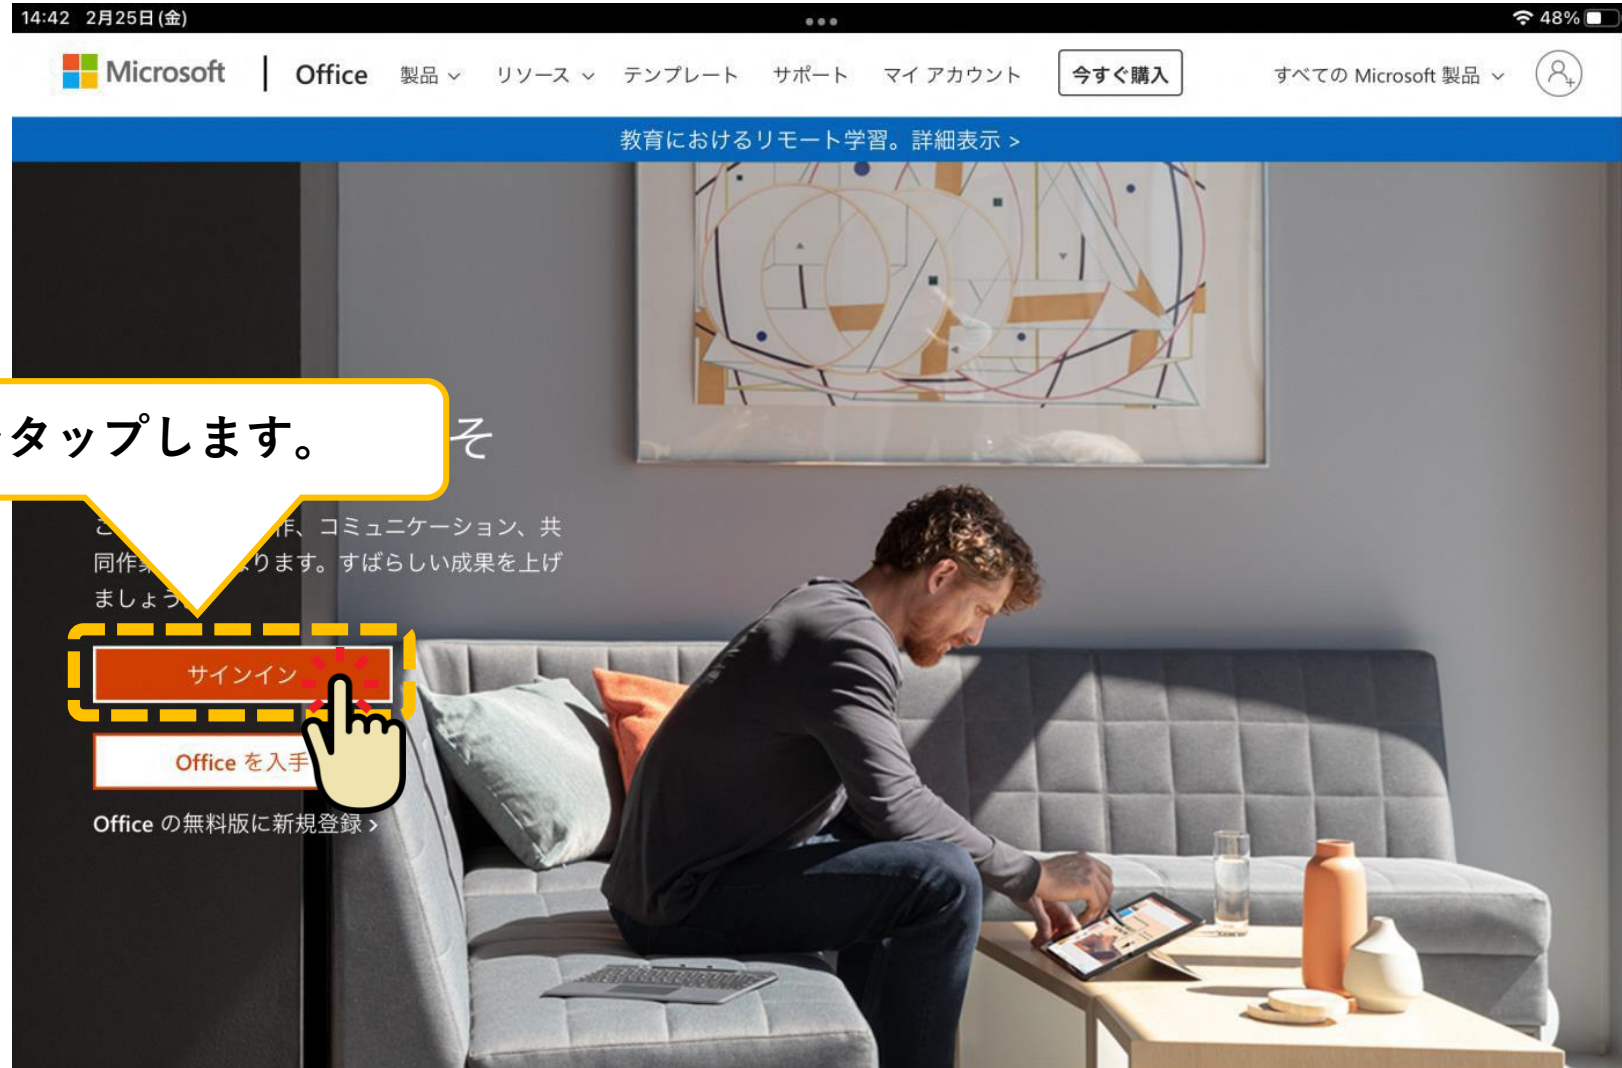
14:42 2月25日(金)

48%

Microsoft | Office 製品 リソース テンプレート サポート マイ アカウント 今すぐ購入 すべての Microsoft 製品

教育におけるリモート学習。詳細表示 >

タップします。

そ

こ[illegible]作、コミュニケーション、共同作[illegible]ります。すばらしい成果を上げましょう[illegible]

サインイン

Office を入手

Office の無料版に新規登録 >